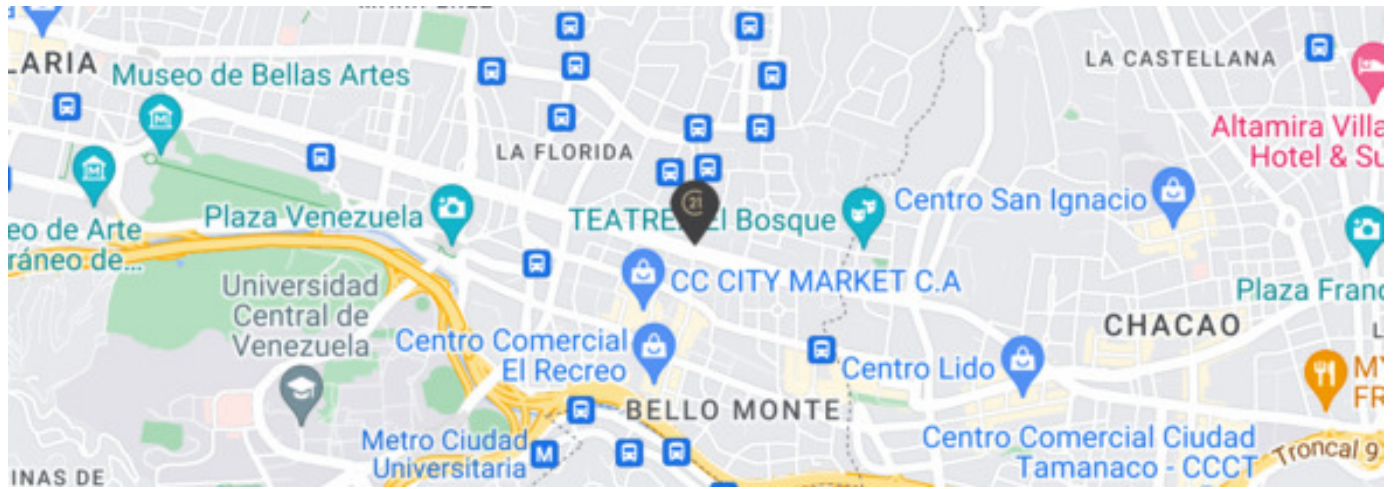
LARIA
Museo de Bellas Artes
LA CASTELLANA
Altamira Villa
Hotel & Su
LA FLORIDA
eo de Arte
ráneo de...
Plaza Venezuela
TEATREX El Bosque
Centro San Ignacio
21
CC CITY MARKET C.A
Plaza Franc
Universidad
Central de
Venezuela
CHACAO
Centro Comercial
El Recreo
Centro Lido
MY
FR
BELLO MONTE
Metro Ciudad
Universitaria
Centro Comercial Ciudad
Tamanaco - CCCT
Troncal 9
INAS DE